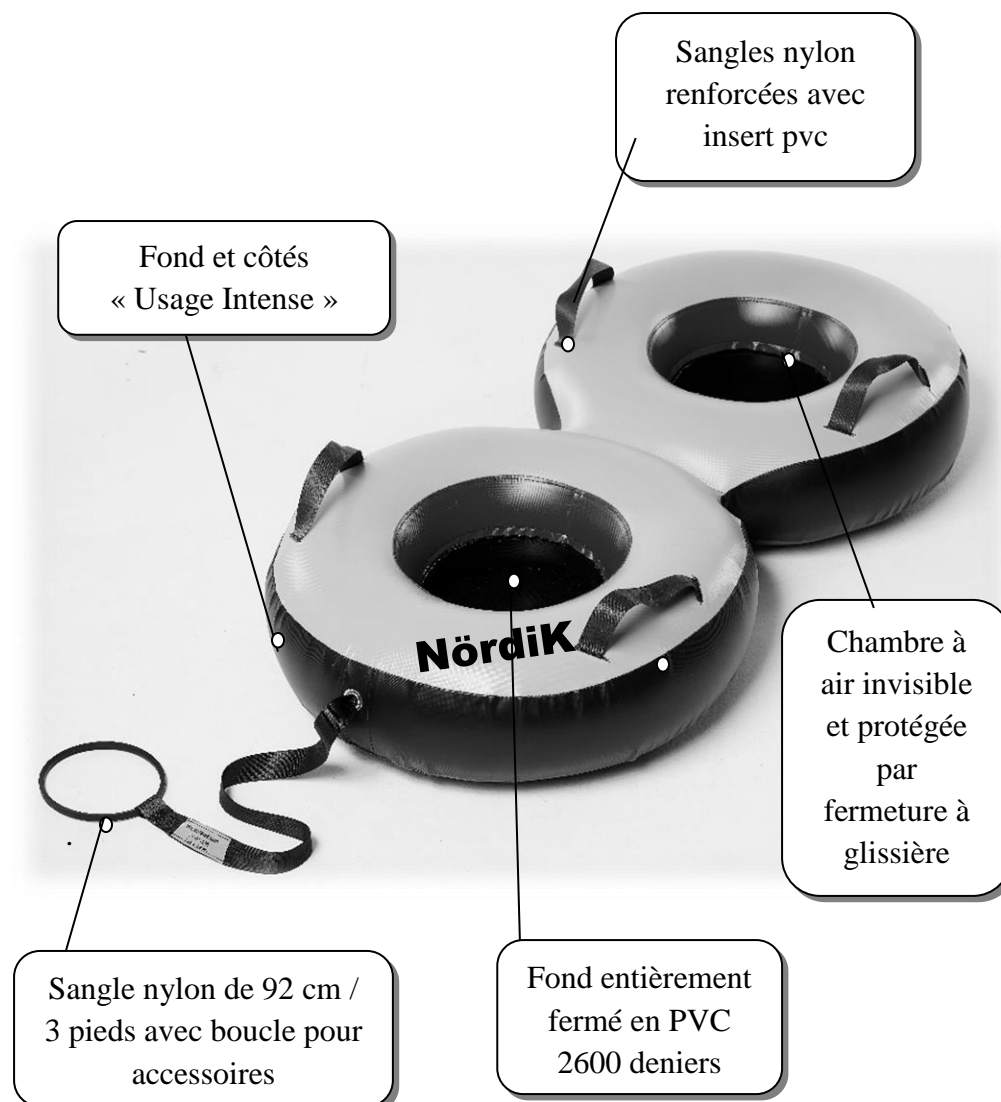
Sangles nylon renforcées avec insert pvc

Fond et côtés « Usage Intense »

NördiK

Chambre à air invisible et protégée par fermeture à glissière

Sangle nylon de 92 cm / 3 pieds avec boucle pour accessoires

Fond entièrement fermé en PVC 2600 deniers